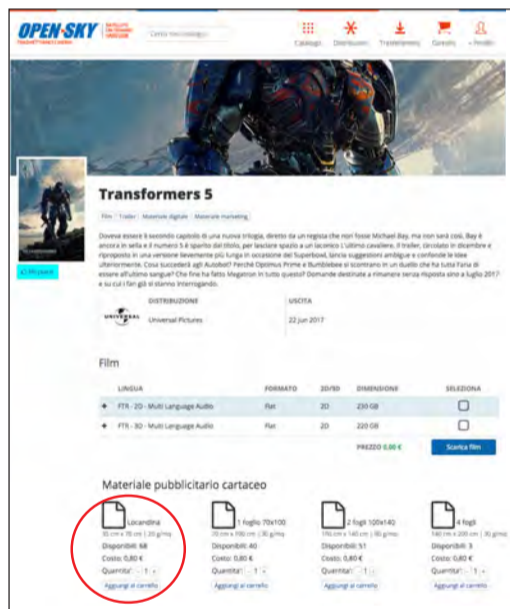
OPEN SKY

Cerca lungometraggi

Catalogo Distributori Trasferimenti Carrello Il Profilo

Transformers 5

Film Trailer Materiale digitale Materiale marketing

Doveva essere il secondo capitolo di una nuova trilogia, diretto da un regista che non fosse Michael Bay, ma non sarà così. Bay è ancora in sella e il numero 5 è il quinto del titolo, per lasciare spazio a un laconico L'ultimo cavaliere. Il trailer, circolato in dicembre e riproposto in una versione lievemente più lunga in occasione del Superbowl, lancia suggestioni ambigue e confonde le idee ulteriormente. Cosa succederà agli Autobot? Perché Optimus Prime e Bumblebee si scontrano in un duello che ha tutta l'aria di essere all'ultimo sangue? Che fine ha fatto Megatron in tutto questo? Domande destinate a rimanere senza risposta sino a luglio 2017, e su cui i fan già si stanno interrogando.

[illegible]

| | DISTRIBUZIONE | USCITA |
|---|---|---|
| UNIVERSAL | Universal Pictures | 22 Jun 2017 |

Film

| | LINGUA | FORMATO | 2D/3D | DIMENSIONE | SELEZIONA |
|---|---|---|---|---|---|
| + | FTR - 2D - Multi Language Audio | Flat | 2D | 220 GB | |
| + | FTR - 3D - Multi Language Audio | Flat | 2D | 220 GB | |

PREZZO 0,00 €

Scarica film

Materiale pubblicitario cartaceo

Locandina
35 cm x 70 cm | 20 g/mq
Disponibili: 68
Costo: 0,80 €
Quantità: - 1 +
Aggiungi al carrello

1 foglio 70x100
70 cm x 100 cm | 30 g/mq
Disponibili: 40
Costo: 0,80 €
Quantità: - 1 +
Aggiungi al carrello

2 fogli 100x140
100 cm x 140 cm | 30 g/mq
Disponibili: 51
Costo: 0,80 €
Quantità: - 1 +
Aggiungi al carrello

4 fogli
140 cm x 200 cm | 30 g/mq
Disponibili: 3
Costo: 0,80 €
Quantità: - 1 +
Aggiungi al carrello